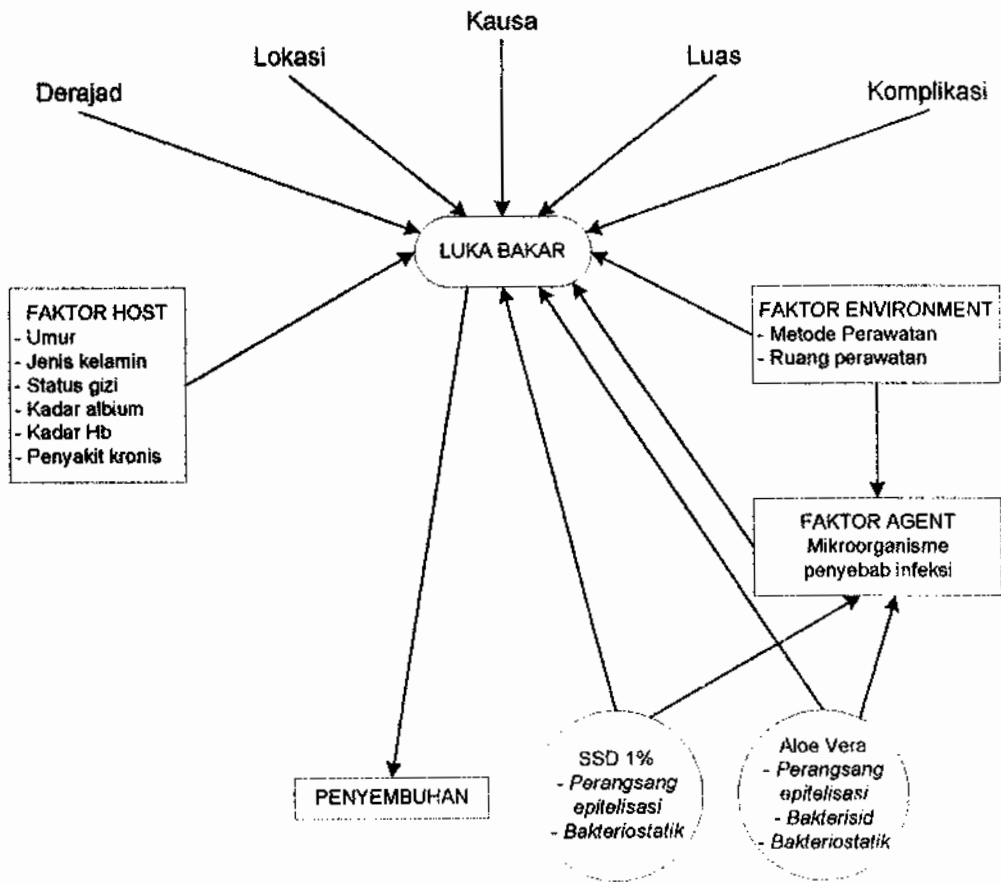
Kausa

Lokasi

Luas

Derajad

Komplikasi

LUKA BAKAR

FAKTOR HOST
- Umur
- Jenis kelamin
- Status gizi
- Kadar albium
- Kadar Hb
- Penyakit kronis

FAKTOR ENVIRONMENT
- Metode Perawatan
- Ruang perawatan

FAKTOR AGENT
Mikroorganisme penyebab infeksi

PENYEMBUHAN

SSD 1%
- *Perangsang epitelisasi*
- *Bakteriostatik*

Aloe Vera
- *Perangsang epitelisasi*
- *Bakterisid*
- *Bakteriostatik*